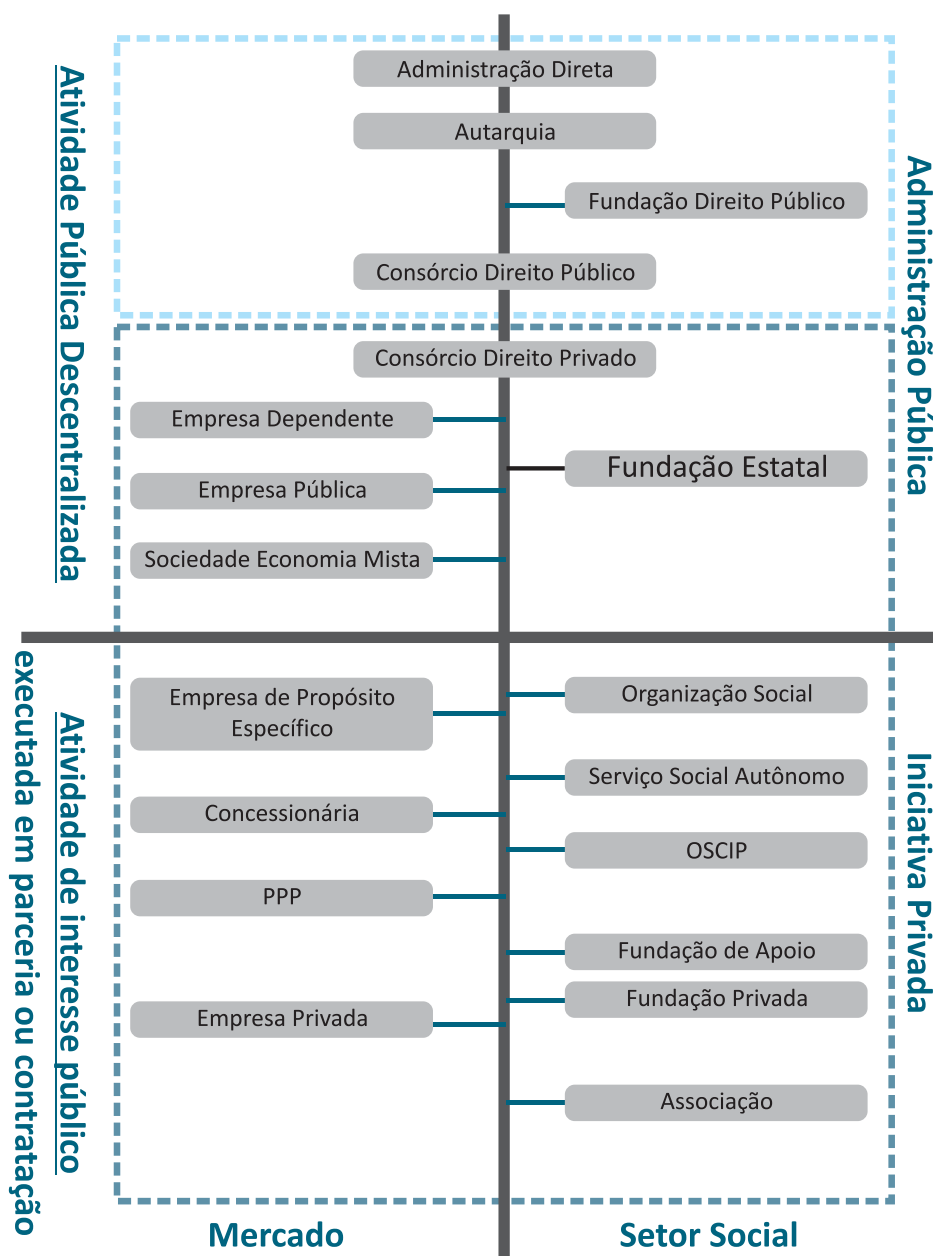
Atividade Pública Descentralizada

Administração Direta

Autarquia

Fundação Direito Público

Consórcio Direito Público

Administração Pública

Consórcio Direito Privado

Empresa Dependente

Fundação Estatal

Empresa Pública

Sociedade Economia Mista

Atividade de interesse público executada em parceria ou contratação

Empresa de Propósito Específico

Organização Social

Serviço Social Autônomo

Concessionária

OSCIP

PPP

Fundação de Apoio

Fundação Privada

Empresa Privada

Associação

Iniciativa Privada

Mercado

Setor Social